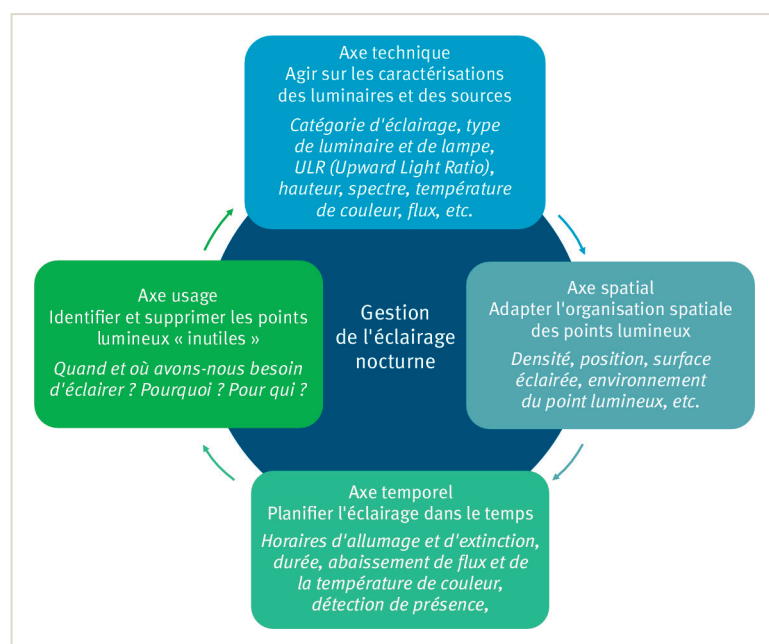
Axe technique
Agir sur les caractérisations des luminaires et des sources

Catégorie d'éclairage, type de luminaire et de lampe, ULR (Upward Light Ratio), hauteur, spectre, température de couleur, flux, etc.

Axe usage
Identifier et supprimer les points lumineux « inutiles »

Quand et où avons-nous besoin d'éclairer ? Pourquoi ? Pour qui ?

Gestion de l'éclairage nocturne

Axe spatial
Adapter l'organisation spatiale des points lumineux

Densité, position, surface éclairée, environnement du point lumineux, etc.

Axe temporel
Planifier l'éclairage dans le temps

Horaires d'allumage et d'extinction, durée, abaissement de flux et de la température de couleur, détection de présence,